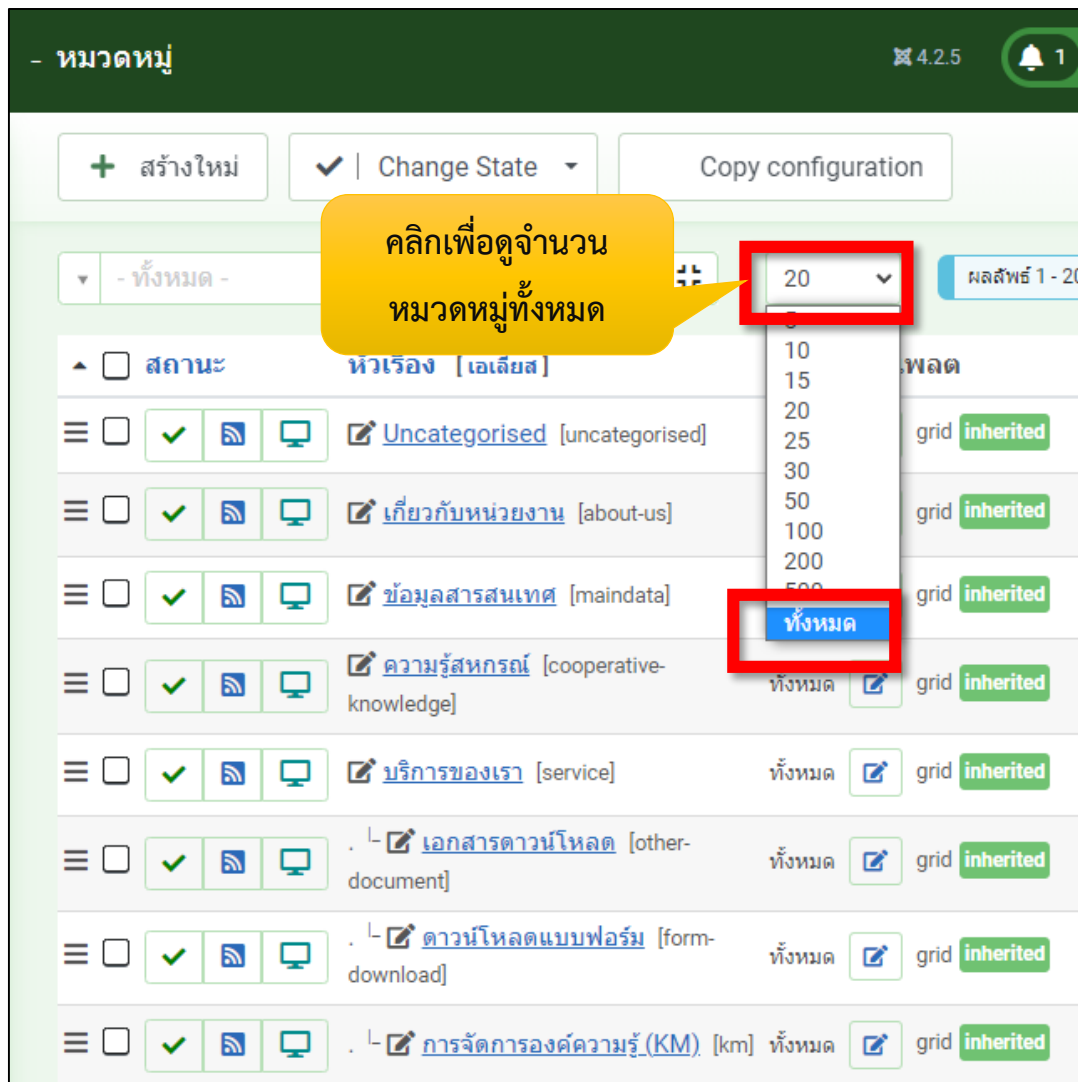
- หมวดหมู่

4.2.5

1

+ สร้างใหม่

Change State

Copy configuration

คลิกเพื่อดูจำนวน หมวดหมู่ทั้งหมด

- ทั้งหมด -

20

ผลลัพธ์ 1 - 20

5
10
15
20
25
30
50
100
200
500
ทั้งหมด

สถานะ

หัวเรื่อง [เอเลียส]

เพลต

Uncategorised [uncategorised] grid inherited

เกี่ยวกับหน่วยงาน [about-us] grid inherited

ข้อมูลสารสนเทศ [maindata] grid inherited

ความรู้สหกรณ์ [cooperative-knowledge] ทั้งหมด grid inherited

บริการของเรา [service] ทั้งหมด grid inherited

. └ เอกสารดาวน์โหลด [other-document] ทั้งหมด grid inherited

. └ ดาวน์โหลดแบบฟอร์ม [form-download] ทั้งหมด grid inherited

. └ การจัดการองค์ความรู้ (KM) [km] ทั้งหมด grid inherited